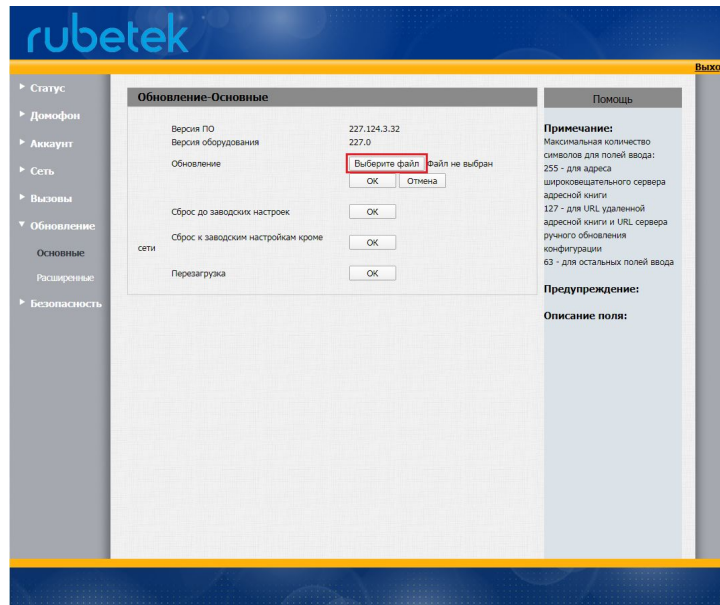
rubetek

Выхо

▸ Статус
▸ Домофон
▸ Аккаунт
▸ Сеть
▸ Вызовы
▾ Обновление
Основные
Расширенные
▸ Безопасность

Обновление-Основные

Версия ПО 227.124.3.32
Версия оборудования 227.0
Обновление Выберите файл Файл не выбран
OK Отмена
Сброс до заводских настроек OK
Сброс к заводским настройкам кроме сети OK
Перезагрузка OK

Помощь

Примечание:
Максимальная количество символов для полей ввода:
255 - для адреса широковещательного сервера адресной книги
127 - для URL удаленной адресной книги и URL сервера ручного обновления конфигурации
63 - для остальных полей ввода

Предупреждение:

Описание поля: